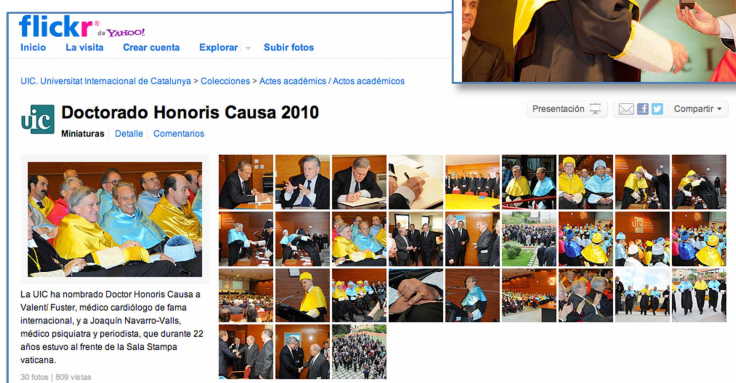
flickr de YAHOO!

Inicio La visita Crear cuenta Explorar Subir fotos

UIC. Universitat Internacional de Catalunya > Colecciones > Actes acadèmics / Actos académicos

uic Doctorado Honoris Causa 2010

Presentación Compartir

Miniaturas Detalle Comentarios

La UIC ha nombrado Doctor Honoris Causa a Valentí Fuster, médico cardiólogo de fama internacional, y a Joaquín Navarro-Valls, médico psiquiatra y periodista, que durante 22 años estuvo al frente de la Sala Stampa vaticana.

30 fotos | 809 vistas